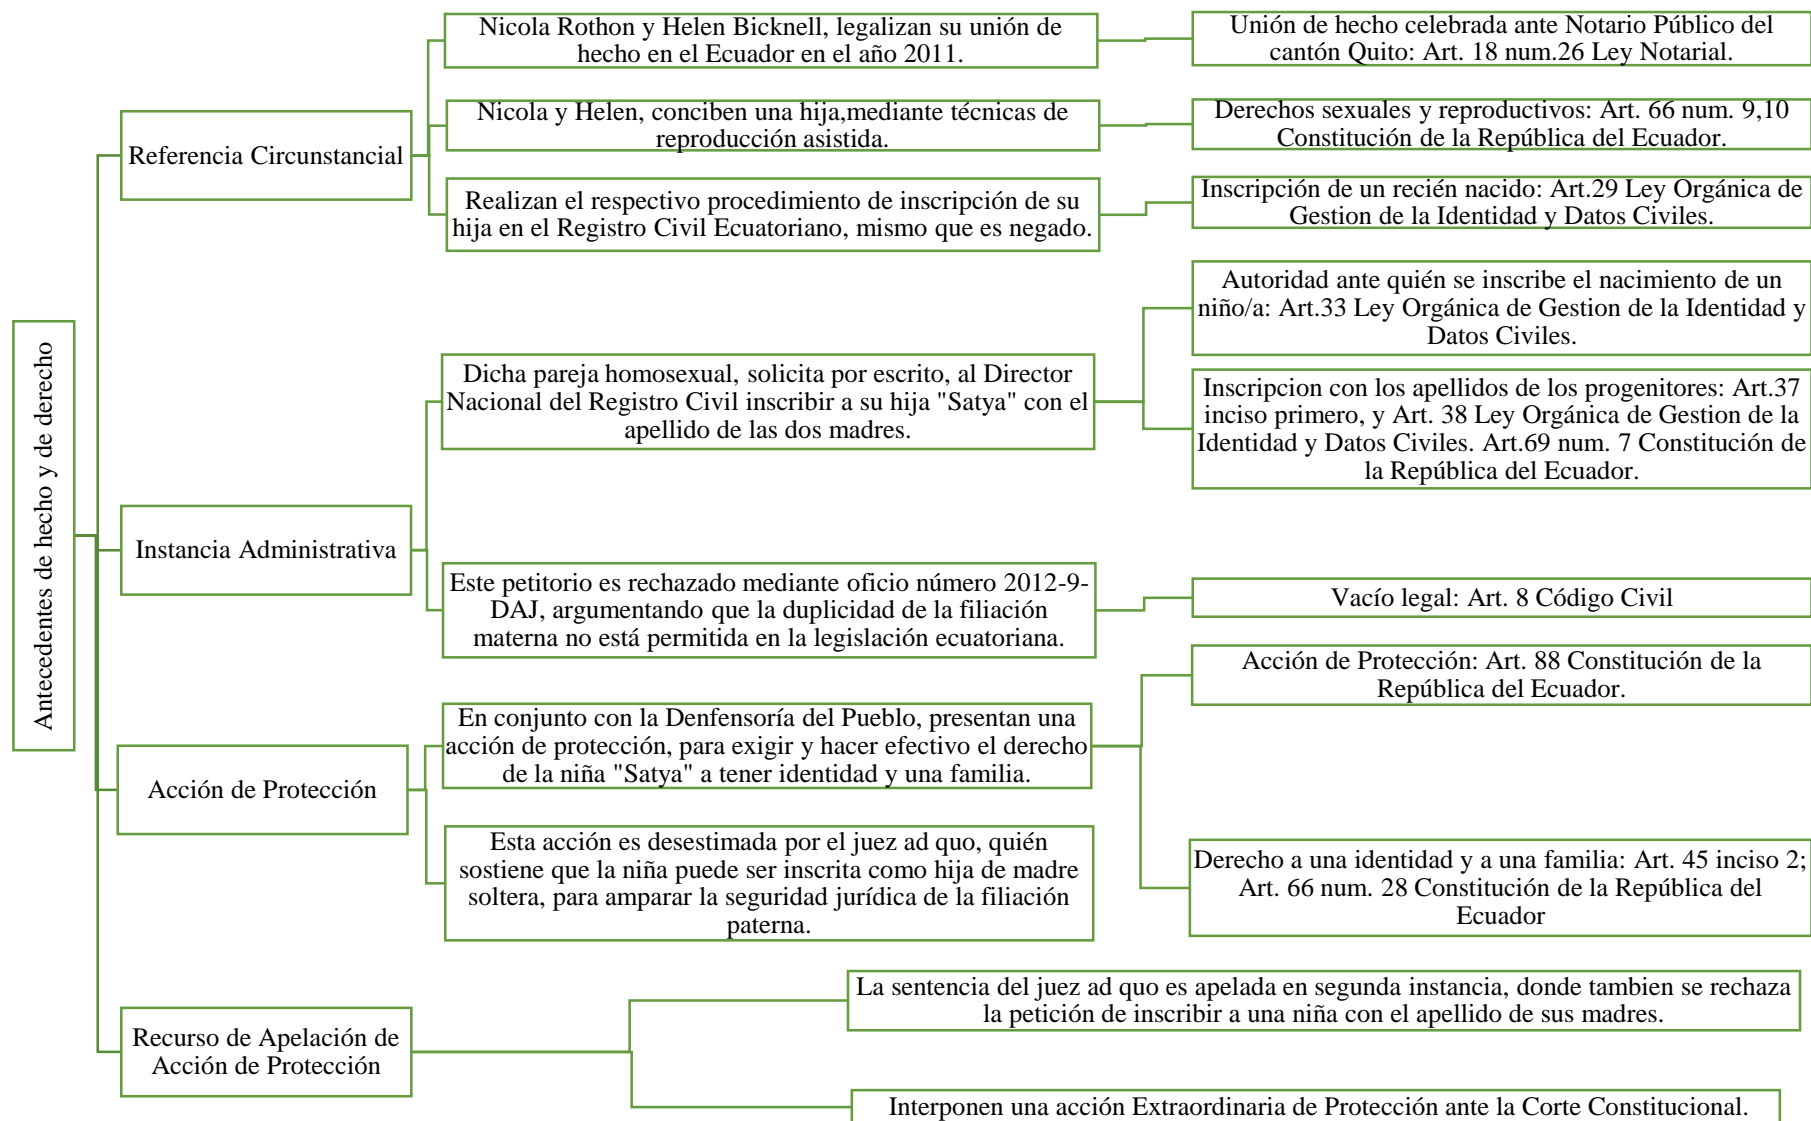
Antecedentes de hecho y de derecho

Referencia Circunstancial

Nicola Rothon y Helen Bicknell, legalizan su unión de hecho en el Ecuador en el año 2011.

Unión de hecho celebrada ante Notario Público del cantón Quito: Art. 18 num.26 Ley Notarial.

Nicola y Helen, conciben una hija,mediante técnicas de reproducción asistida.

Derechos sexuales y reproductivos: Art. 66 num. 9,10 Constitución de la República del Ecuador.

Realizan el respectivo procedimiento de inscripción de su hija en el Registro Civil Ecuatoriano, mismo que es negado.

Inscripción de un recién nacido: Art.29 Ley Orgánica de Gestion de la Identidad y Datos Civiles.

Instancia Administrativa

Dicha pareja homosexual, solicita por escrito, al Director Nacional del Registro Civil inscribir a su hija "Satya" con el apellido de las dos madres.

Autoridad ante quién se inscribe el nacimiento de un niño/a: Art.33 Ley Orgánica de Gestion de la Identidad y Datos Civiles.

Inscripcion con los apellidos de los progenitores: Art.37 inciso primero, y Art. 38 Ley Orgánica de Gestion de la Identidad y Datos Civiles. Art.69 num. 7 Constitución de la República del Ecuador.

Este petitorio es rechazado mediante oficio número 2012-9-DAJ, argumentando que la duplicidad de la filiación materna no está permitida en la legislación ecuatoriana.

Vacío legal: Art. 8 Código Civil

Acción de Protección

En conjunto con la Denfensoría del Pueblo, presentan una acción de protección, para exigir y hacer efectivo el derecho de la niña "Satya" a tener identidad y una familia.

Acción de Protección: Art. 88 Constitución de la República del Ecuador.

Esta acción es desestimada por el juez ad quo, quién sostiene que la niña puede ser inscrita como hija de madre soltera, para amparar la seguridad jurídica de la filiación paterna.

Derecho a una identidad y a una familia: Art. 45 inciso 2; Art. 66 num. 28 Constitución de la República del Ecuador

Recurso de Apelación de Acción de Protección

La sentencia del juez ad quo es apelada en segunda instancia, donde tambien se rechaza la petición de inscribir a una niña con el apellido de sus madres.

Interponen una acción Extraordinaria de Protección ante la Corte Constitucional.